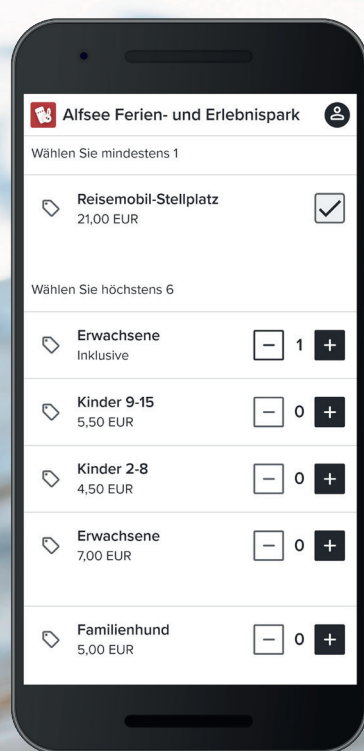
Alfsee Ferien- und Erlebnispark

Wählen Sie mindestens 1

Reisemobil-Stellplatz
21,00 EUR

Wählen Sie höchstens 6

Erwachsene
Inklusive
− 1 +

Kinder 9-15
5,50 EUR
− 0 +

Kinder 2-8
4,50 EUR
− 0 +

Erwachsene
7,00 EUR
− 0 +

Familienhund
5,00 EUR
− 0 +